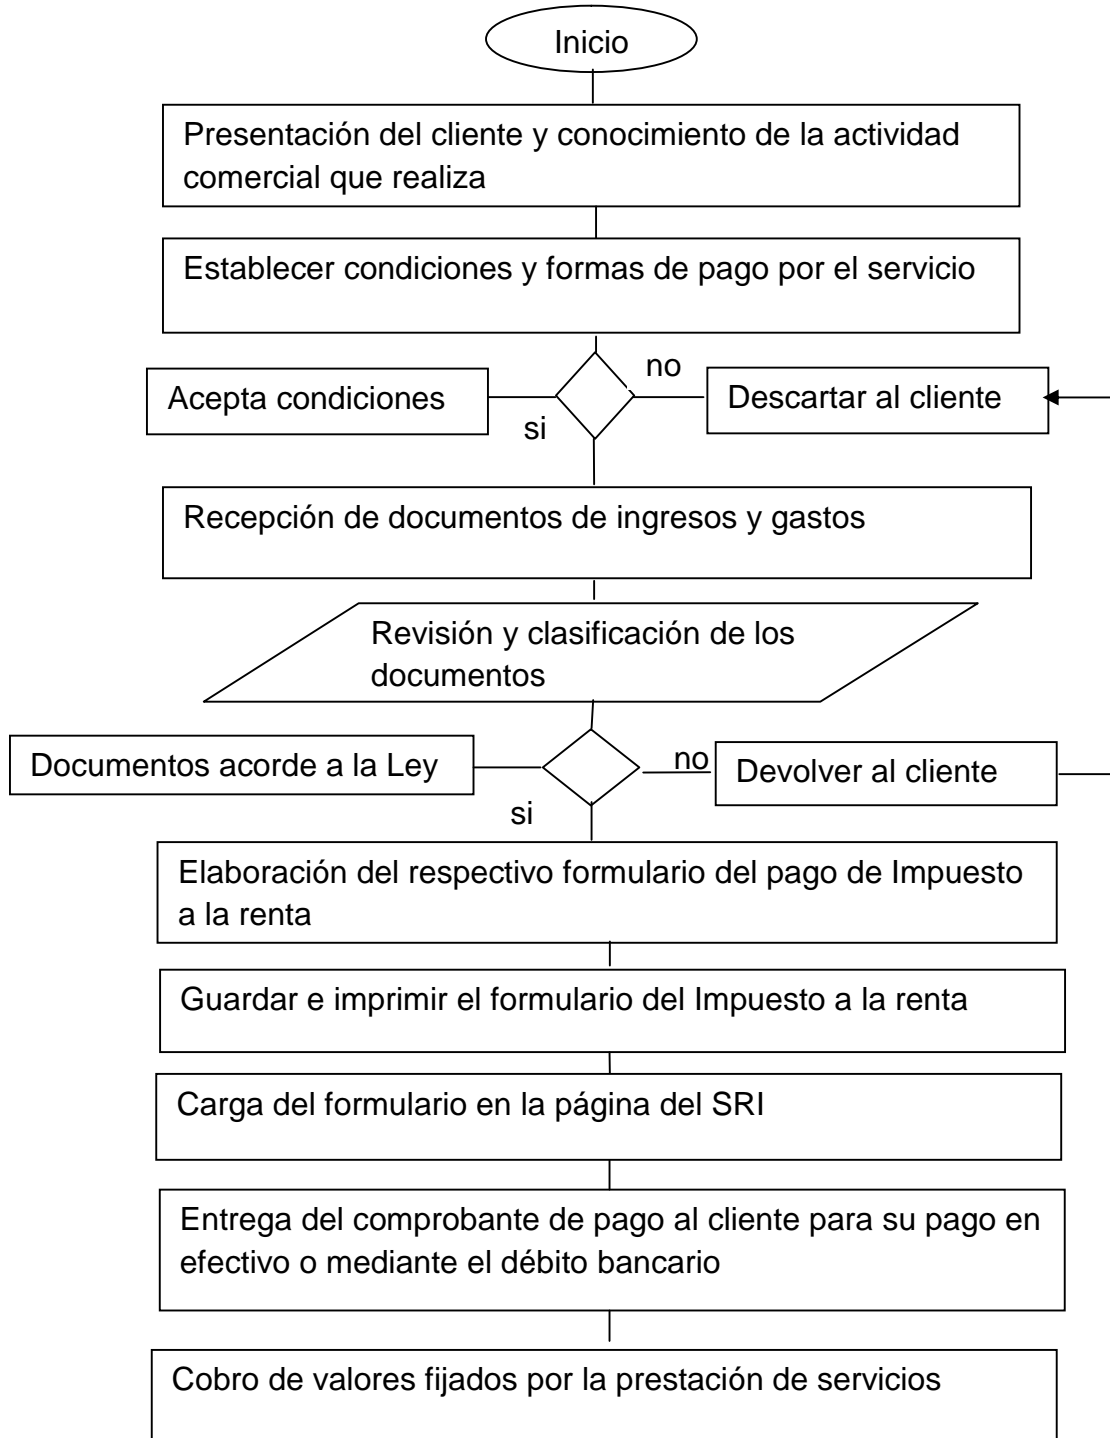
Inicio

Presentación del cliente y conocimiento de la actividad comercial que realiza

Establecer condiciones y formas de pago por el servicio

Acepta condiciones

no

Descartar al cliente

si

Recepción de documentos de ingresos y gastos

Revisión y clasificación de los documentos

Documentos acorde a la Ley

no

Devolver al cliente

si

Elaboración del respectivo formulario del pago de Impuesto a la renta

Guardar e imprimir el formulario del Impuesto a la renta

Carga del formulario en la página del SRI

Entrega del comprobante de pago al cliente para su pago en efectivo o mediante el débito bancario

Cobro de valores fijados por la prestación de servicios